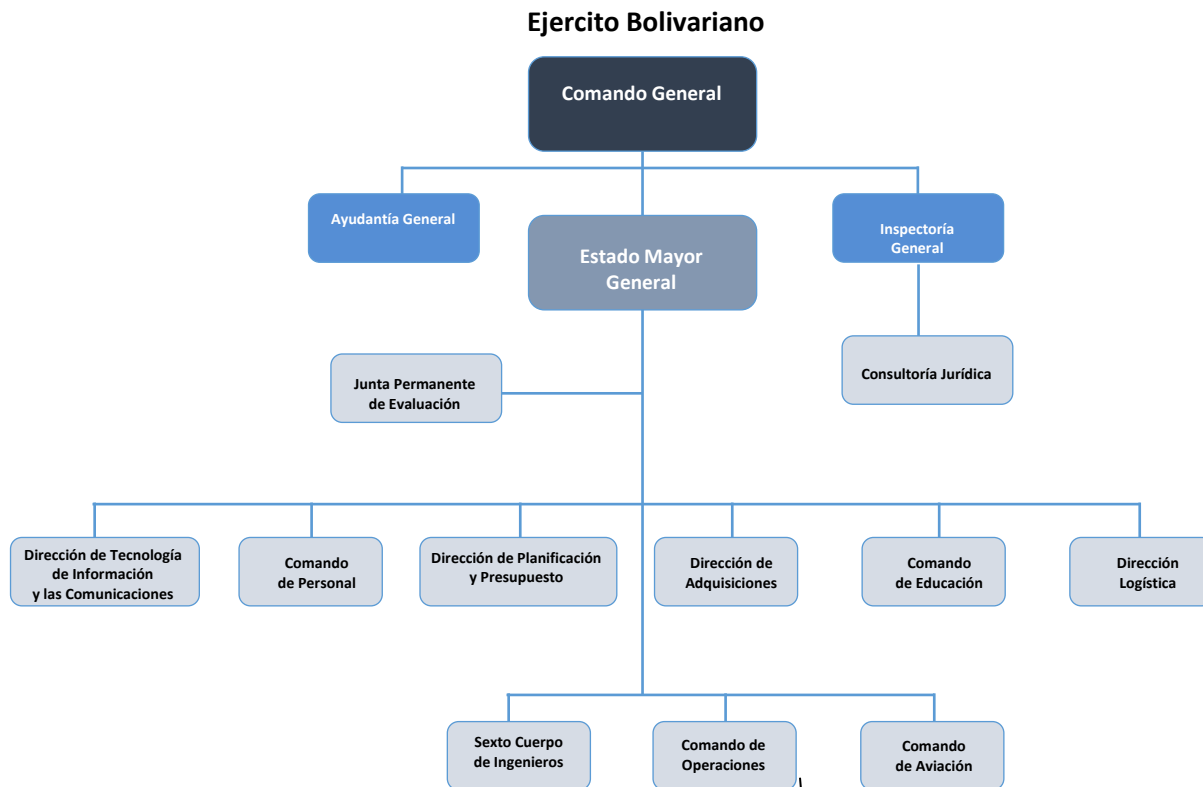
Ejercito Bolivariano

Comando General

Ayudantía General

Estado Mayor General

Inspectoría General

Consultoría Jurídica

Junta Permanente de Evaluación

Dirección de Tecnología de Información y las Comunicaciones

Comando de Personal

Dirección de Planificación y Presupuesto

Dirección de Adquisiciones

Comando de Educación

Dirección Logística

Sexto Cuerpo de Ingenieros

Comando de Operaciones

Comando de Aviación